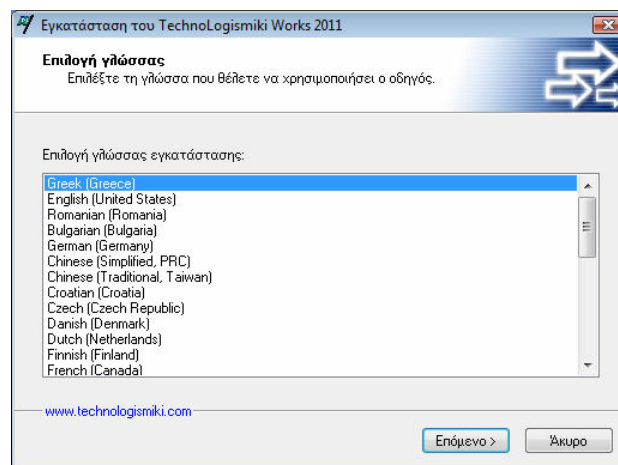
Εγκατάσταση του TechnoLogismiki Works 2011

Επιλογή γλώσσας
Επιλέξτε τη γλώσσα που θέλετε να χρησιμοποιήσει ο οδηγός.

Επιλογή γλώσσας εγκατάστασης:

Greek (Greece)
English (United States)
Romanian (Romania)
Bulgarian (Bulgaria)
German (Germany)
Chinese (Simplified, PRC)
Chinese (Traditional, Taiwan)
Croatian (Croatia)
Czech (Czech Republic)
Danish (Denmark)
Dutch (Netherlands)
Finnish (Finland)
French (Canada)

www.technologismiki.com

Επόμενο >
Άκυρο